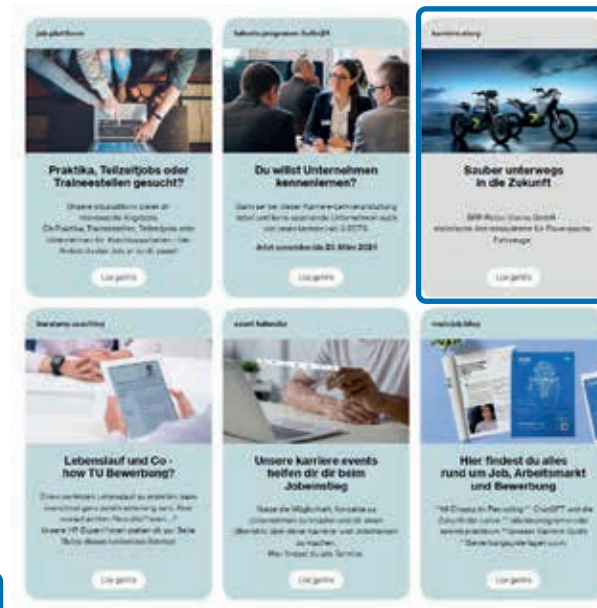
job platform

Praktika, Teilzeitjobs oder Traineestellen gesucht?

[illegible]

Los geht's

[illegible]

Du willst Unternehmen kennenlernen?

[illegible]

Jetzt anmelden bis 20. März 2024

Los geht's

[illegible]

Sauber unterwegs in die Zukunft

BMW Motorrad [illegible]

Los geht's

beratung coaching

Lebenslauf und Co - how TU Bewerbung?

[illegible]

Los geht's

event kalender

Unsere karriere events helfen dir dir beim Jobeinstieg

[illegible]

Los geht's

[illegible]

Hier findest du alles rund um Job, Arbeitsmarkt und Bewerbung

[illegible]

Los geht's